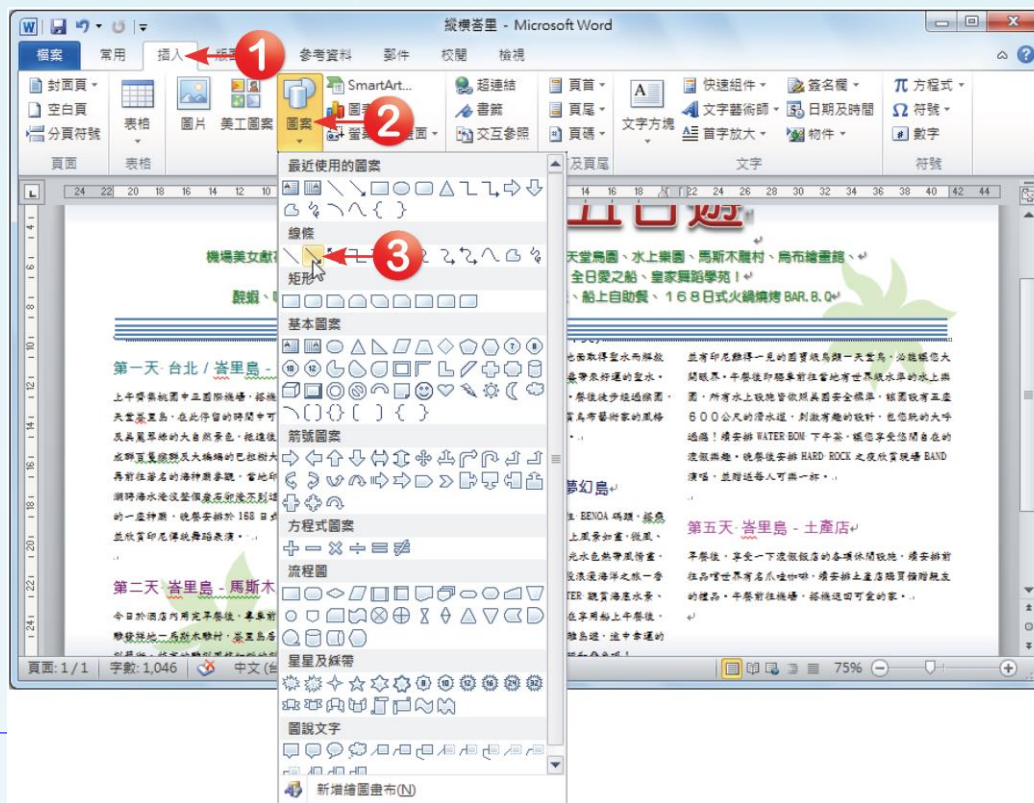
縱橫峇里 - Microsoft Word

檔案 常用 插入 版面 參考資料 郵件 校閱 檢視

1

封面頁 空白頁 分頁符號 頁面
表格 表格
圖片 美工圖案
圖案
SmartArt
圖表
螢幕擷取畫面
2
超連結 書籤 交互參照
頁首 頁尾 頁碼 及頁尾
文字方塊 快速組件 文字藝術師 首字放大 文字
簽名欄 日期及時間 物件
方程式 符號 數字 符號

最近使用的圖案
線條
3
矩形
基本圖案
箭號圖案
方程式圖案
流程圖
星星及綵帶
圖說文字
新增繪圖畫布(N)

24 22 20 18 16 14 12 10 16 18 20 22 24 26 28 30 32 34 36 38 40 42 44

五日遊

機場美女獻花 天堂鳥園、水上樂園、馬斯木雕村、烏布繪畫館、
全日愛之船、皇家舞蹈學苑!
龍蝦、 、船上自助餐、168日式火鍋燒烤 BAR. B. Q

第一天 台北 / 峇里島 -

上午帶乘機桃國中正國際機場,搭機 天堂峇里島,在此停留的時間中可 及具風華絕的大自然景色,搭這依 成群翼鳥嬉戲及大蟒蛇的巴拉斯大 再前往著名的海神廟參觀,當地所 潮時海水淹沒整個廟及卻淹不到祖 的一座神廟,晚餐安排於168日式 並欣賞印尼傳統舞蹈表演。

第二天 峇里島 - 馬斯木

今日於酒店內用完早餐後,專車前 聯發現地一馬斯木雕村,峇里島

並有印尼難得一見的國寶級鳥類一天堂鳥,必能讓您大開眼界。午餐後即驅車前往當地有世界級水準的水上樂園,所有水上設施皆依照美國安全標準,該園設有五座600公尺的滑水道,刺激有趣的設計,包你玩的大呼過癮!續安排 WATER BOM 下午茶,讓您享受悠閒自在的渡假樂趣,晚餐後安排 HARD ROCK 之夜欣賞現場 BAND 演唱,並用送各人可樂一杯。

夢幻島

第五天 峇里島 - 土產店

早餐後,享受一下渡假飯店的各項休閒設施,續安排前往品嚐世界有名爪哇咖啡,續安排土產店購買饋贈親友的禮品,午餐前往機場,搭機返回可愛的家。

頁面:1/1 字數:1,046 中文(台 75%